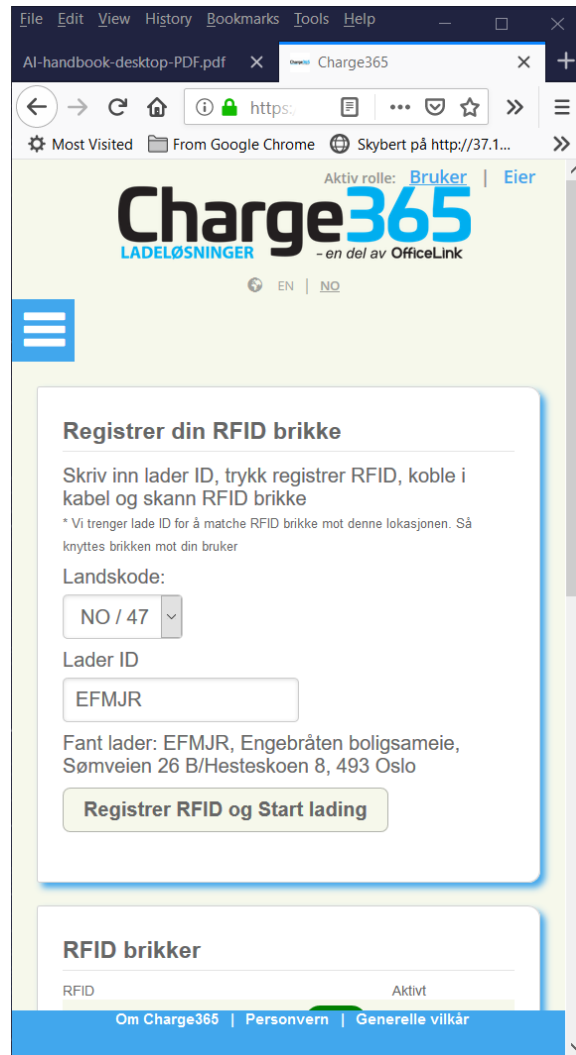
File Edit View History Bookmarks Tools Help

AI-handbook-desktop-PDF.pdf ✕ Charge365 ✕ +

https:

Most Visited From Google Chrome Skybert på http://37.1...

Aktiv rolle: Bruker | Eier

Charge365
LADELØSNINGER - en del av OfficeLink

EN | NO

Registrer din RFID brikke

Skriv inn lader ID, trykk registrer RFID, koble i kabel og skann RFID brikke

* Vi trenger lade ID for å matche RFID brikke mot denne lokasjonen. Så knyttes brikken mot din bruker

Landskode:

NO / 47

Lader ID

EFMJR

Fant lader: EFMJR, Engebråten boligsameie, Sømveien 26 B/Hesteskoen 8, 493 Oslo

Registrer RFID og Start lading

RFID brikker

RFID Aktivt

Om Charge365 | Personvern | Generelle vilkår